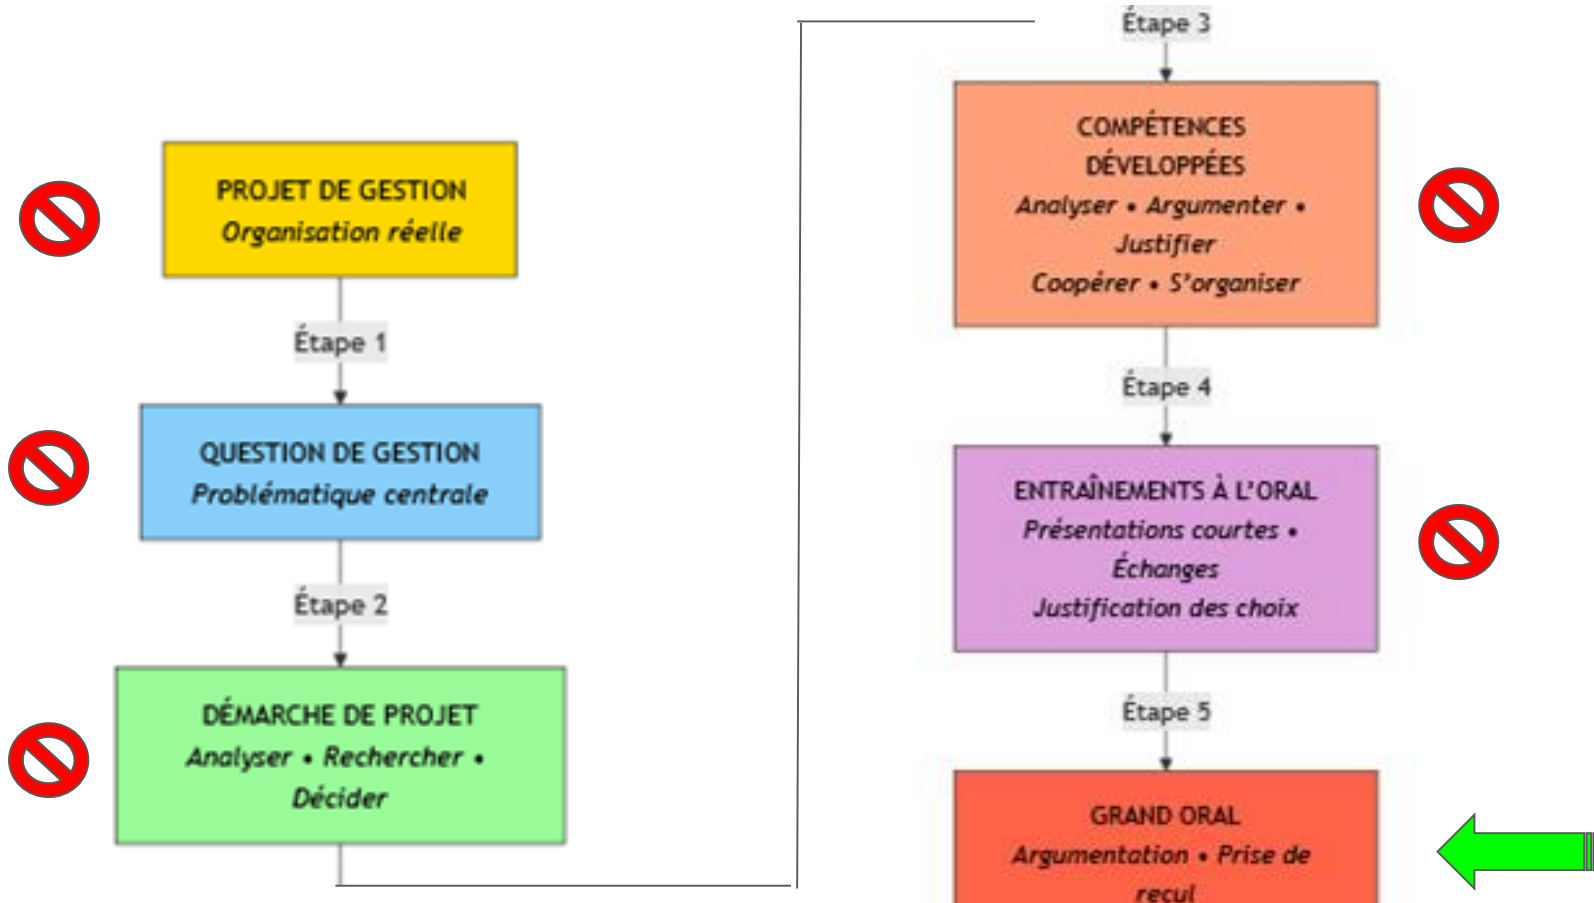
PROJET DE GESTION
*Organisation réelle*

Étape 1

QUESTION DE GESTION
*Problématique centrale*

Étape 2

DÉMARCHE DE PROJET
*Analyser • Rechercher • Décider*

Étape 3

COMPÉTENCES DÉVELOPPÉES
*Analyser • Argumenter • Justifier*
*Coopérer • S'organiser*

Étape 4

ENTRAÎNEMENTS À L'ORAL
*Présentations courtes • Échanges*
*Justification des choix*

Étape 5

GRAND ORAL
*Argumentation • Prise de recul*